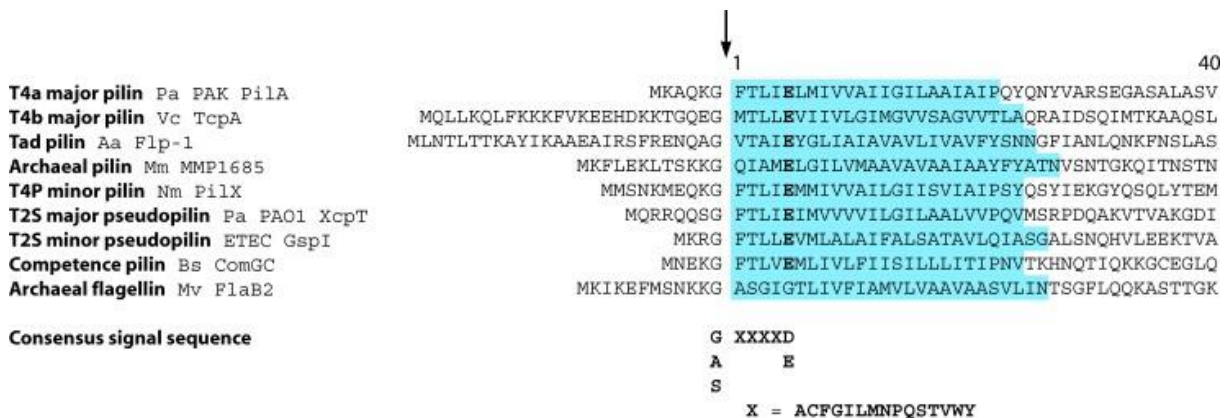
1 40

| | | |
|---|---|---|
| **T4a major pilin** Pa PAK PilA | MKAQKG | FTLIELMIVVAIIGILAAIAIPQYQNYVARSEGASALASV |
| **T4b major pilin** Vc TcpA | MQLLKQLFKKKFVKEEHDKKTGQEG | MTLLEVIIVLGIMGVVSAGVVTLAQRAIDSQIMTKAAQSL |
| **Tad pilin** Aa Flp-1 | MLNTLTTKAYIKAAEAIRSFRENQAG | VTAIEYGLIAIAVAVLIVAVFYSNNGFIANLQNKFNSLAS |
| **Archaeal pilin** Mm MMP1685 | MKFLEKLTSKKG | QIAMELGILVMAAVAVAAIAAYFYATNVSNTGKQITNSTN |
| **T4P minor pilin** Nm PilX | MMSNKMEQKG | FTLIEMMIVVAILGIISVIAIPSYQSYIEKGYQSQLYTEM |
| **T2S major pseudopilin** Pa PAO1 XcpT | MQRRQQSG | FTLIEIMVVVVILGILAALVVPQVMSRPDQAKVTVAKGDI |
| **T2S minor pseudopilin** ETEC GspI | MKRG | FTLLEVMLALAIFALSATAVLQIASGALSNQHVLEEKTVA |
| **Competence pilin** Bs ComGC | MNEKG | FTLVEMLIVLFIISILLLITIPNVTKHNQTIQKKGCEGLQ |
| **Archaeal flagellin** Mv FlaB2 | MKIKEFMSNKKG | ASGIGTLIVFIAMVLVAAVAASVLINTSGFLQQKASTTGK |

**Consensus signal sequence**

G XXXXD
A E
S

X = ACFGILMNPQSTVWY